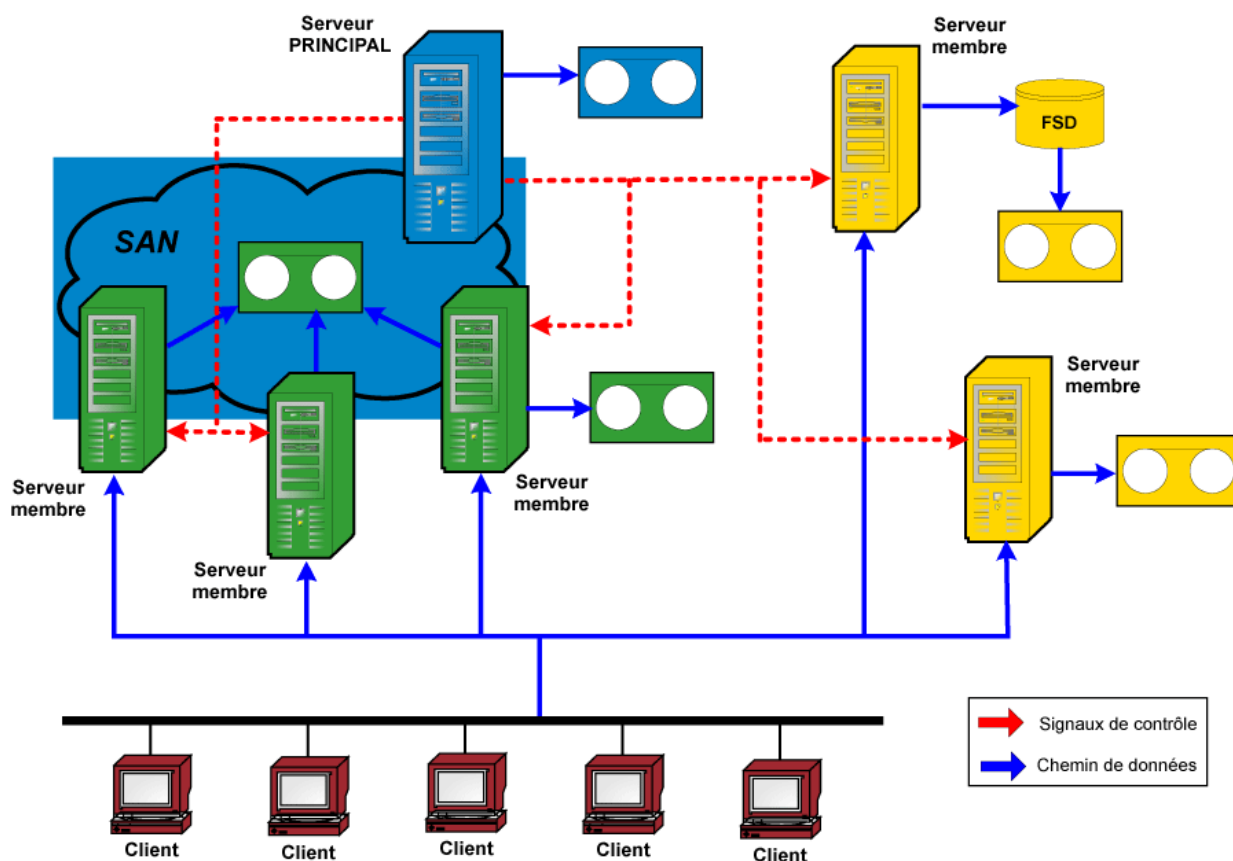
Serveur PRINCIPAL

Serveur membre

FSD

SAN

Serveur membre

Serveur membre

Serveur membre

Serveur membre

Serveur membre

Client

Client

Client

Client

Client

Signaux de contrôle

Chemin de données